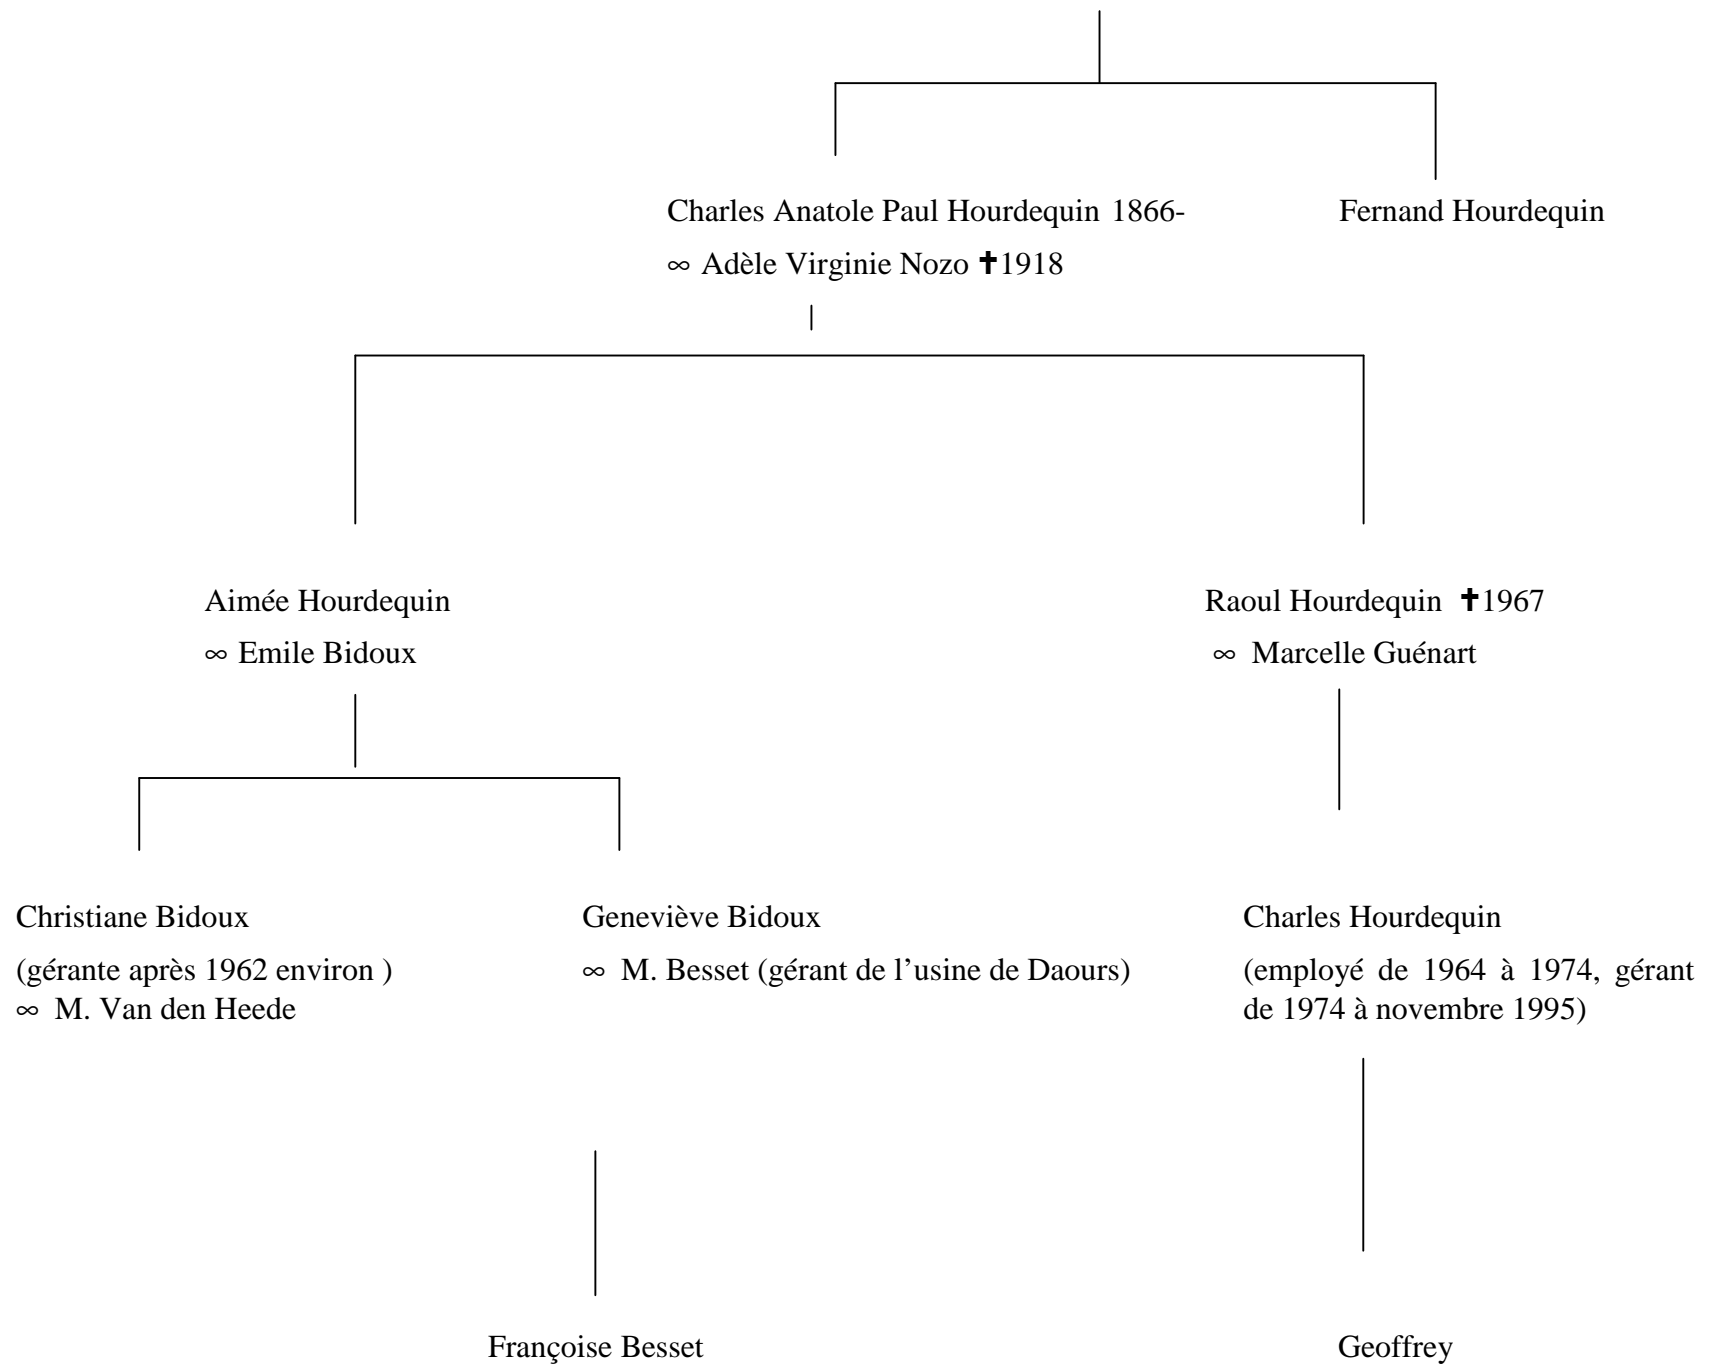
Charles Anatole Paul Hourdequin 1866-
∞ Adèle Virginie Nozo ✝1918

Fernand Hourdequin

Aimée Hourdequin
∞ Emile Bidoux

Raoul Hourdequin ✝1967
∞ Marcelle Guénart

Christiane Bidoux
(gérante après 1962 environ )
∞ M. Van den Heede

Geneviève Bidoux
∞ M. Besset (gérant de l'usine de Daours)

Charles Hourdequin
(employé de 1964 à 1974, gérant de 1974 à novembre 1995)

Françoise Besset

Geoffrey